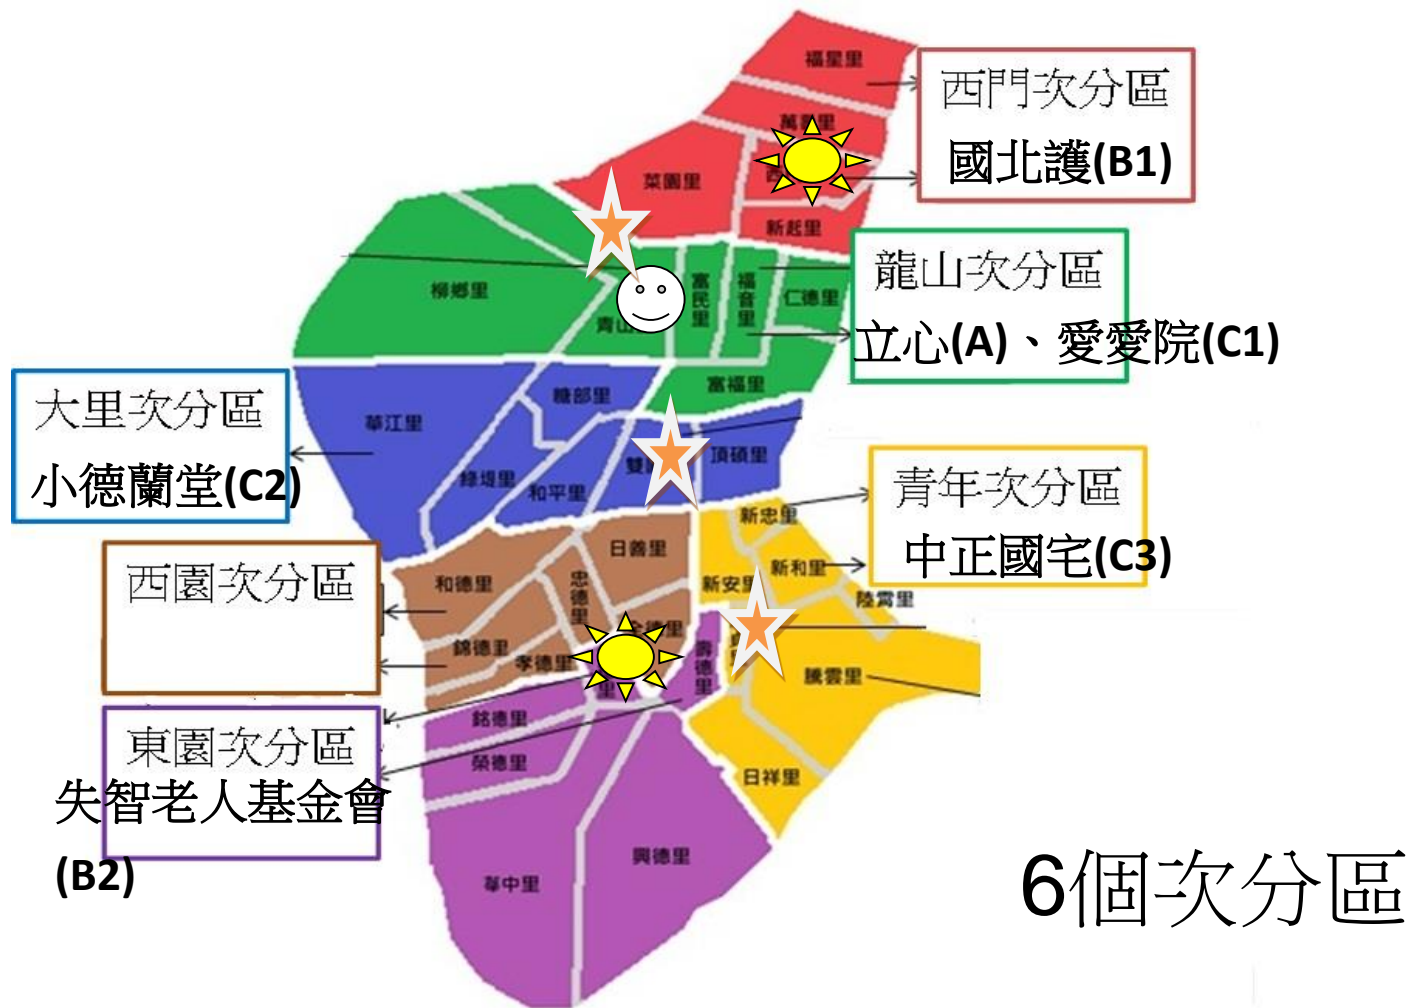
福星里
萬華里
菜園里
新起里
西門次分區
國北護(B1)
柳鄉里
青山里
富民里
福音里
仁德里
龍山次分區
立心(A)、愛愛院(C1)
富福里
糖部里
華江里
大里次分區
小德蘭堂(C2)
綠堤里
和平里
雙園里
頂碩里
新忠里
青年次分區
中正國宅(C3)
日善里
和德里
忠德里
全德里
新安里
新和里
陸霞里
西園次分區
錦德里
孝德里
騰雲里
銘德里
榮德里
東園次分區
失智老人基金會
(B2)
日祥里
興德里
華中里
6個次分區